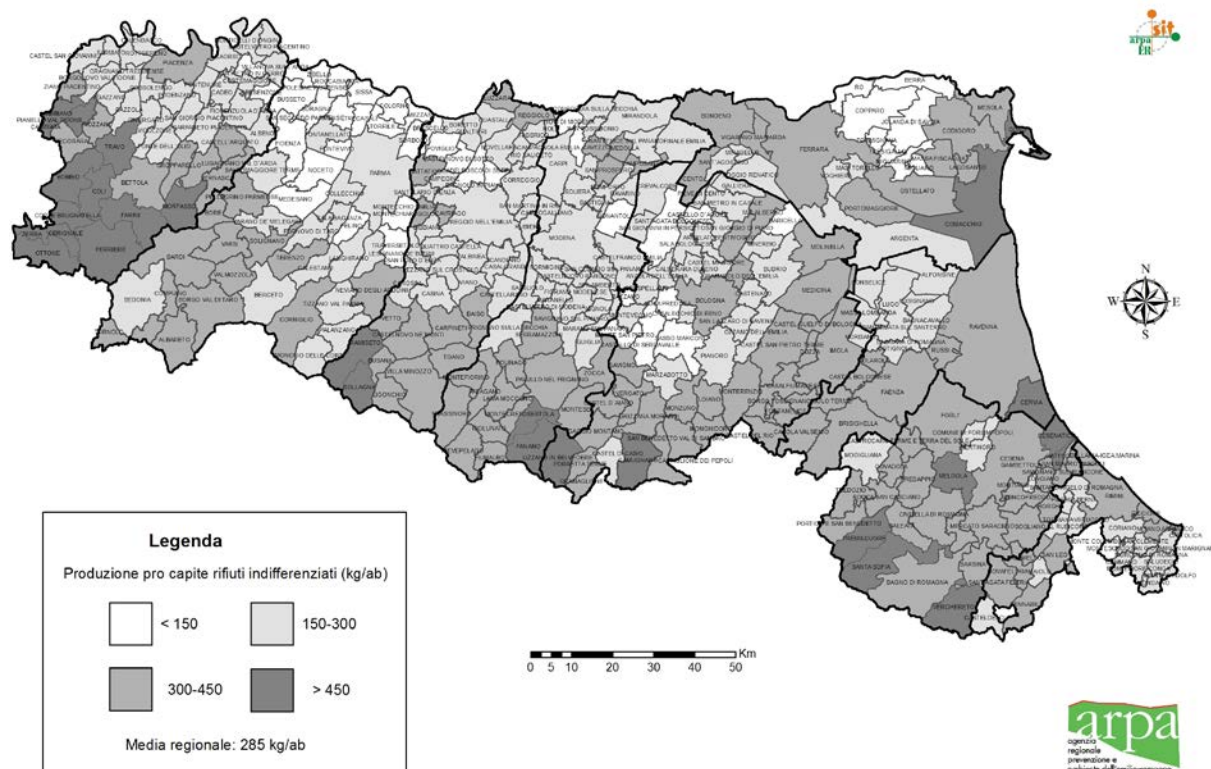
sit
arpa
ER

Legenda

Produzione pro capite rifiuti indifferenziati (kg/ab)

< 150

150-300

300-450

> 450

Media regionale: 285 kg/ab

Km
0 5 10 20 30 40 50

N
W E
S

arpa
agenzia
regionale
prevenzione e
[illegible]

PARMA
FERRARA
MODENA
BOLOGNA
RAVENNA
PIACENZA
CARPI
IMOLA
FAENZA
FORLI'
CESENA
RIMINI
ARGENTA
COMACCHIO
MEDICINA
CERVIA
BETTOLA
COLI
FARINI
TRAVO
FERRIERE
CORTE
ZOCCOLO
VARSI
BARDI
BEDONIA
BERCETO
CORNIGLIO
ALBARETO
PIANORO
MONZUNO
BUSSETO
SISSA
BONDENO
MESOLA
OSTELLATO
CODIGORO
MIRANDOLA
CORREGGIO
GUASTALLA
BAGNO DI ROMAGNA
SANTA SOFIA
FIUMALBO
BAISO
TOANO
VERGATO
PORTOMAGGIORE
MOLINELLA
BRISIGHELLA
GATTEO
LUGO
RUSSI
CASTEL SAN GIOVANNI
CASTELL'ARQUATO
SALSOMAGGIORE TERME
NOCETO
FIDENZA
COLLECCHIO
FORNOVO DI TARO
SOLIGNANO
VALMOZZOLA
TIZZANO VAL PARMA
PALANZANO
MONCHIO DELLE CORTI
CASTELNOVO NE' MONTI
CARPINETI
VILLA MINOZZO
LIGONCHIO
FRASSINORO
MONTEFIORINO
PAVULLO NEL FRIGNANO
LAMA MOCOGNO
MONTESE
ZOCCA
MARZABOTTO
CASTIGLIONE DEI PEPOLI
SAN BENEDETTO VAL DI SAMBRO
SASSO MARCONI
CASTEL SAN PIETRO TERME
CASTEL GUELFO DI BOLOGNA
BUDRIO
MINERBIO
MALALBERGO
BARICELLA
CENTO
VIGARANO MAINARDA
JOLANDA DI SAVOIA
COPPARO
MODIGLIANA
PREDAPPIO
MELDOLA
MERCATO SARACENO
SOGLIANO
SARSINA
VERGHERETO
PORTICO SAN BENEDETTO
BERTINORO
CESENATICO
BELLARIA IGEA MARINA
SANTARCANGELO DI ROMAGNA
CORIANO
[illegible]